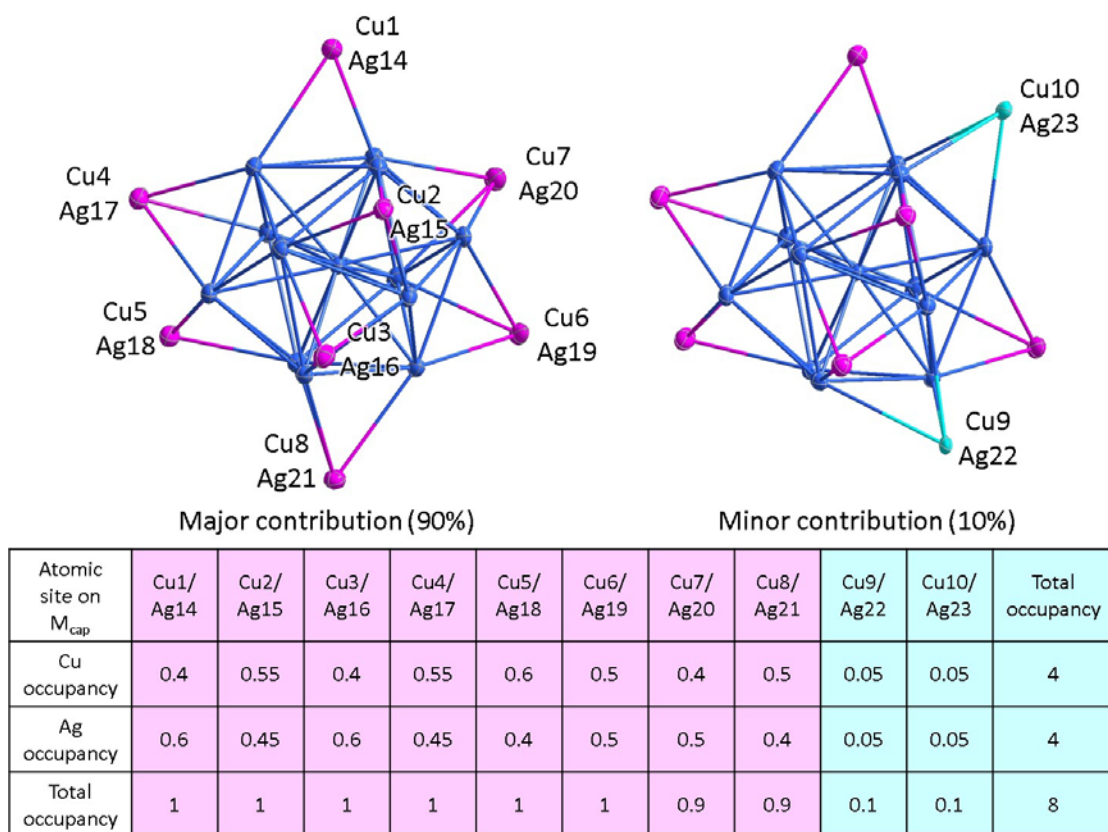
Cu1
Ag14

Cu4
Ag17

Cu2
Ag15

Cu7
Ag20

Cu5
Ag18

Cu3
Ag16

Cu6
Ag19

Cu8
Ag21

Cu10
Ag23

Cu9
Ag22

Major contribution (90%)

Minor contribution (10%)

| Atomic site on $M_{cap}$ | Cu1/ Ag14 | Cu2/ Ag15 | Cu3/ Ag16 | Cu4/ Ag17 | Cu5/ Ag18 | Cu6/ Ag19 | Cu7/ Ag20 | Cu8/ Ag21 | Cu9/ Ag22 | Cu10/ Ag23 | Total occupancy |
|---|---|---|---|---|---|---|---|---|---|---|---|
| Cu occupancy | 0.4 | 0.55 | 0.4 | 0.55 | 0.6 | 0.5 | 0.4 | 0.5 | 0.05 | 0.05 | 4 |
| Ag occupancy | 0.6 | 0.45 | 0.6 | 0.45 | 0.4 | 0.5 | 0.5 | 0.4 | 0.05 | 0.05 | 4 |
| Total occupancy | 1 | 1 | 1 | 1 | 1 | 1 | 0.9 | 0.9 | 0.1 | 0.1 | 8 |